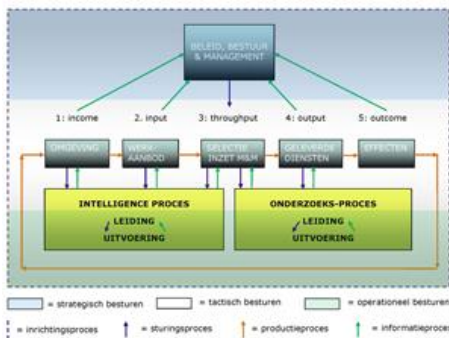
BELEID, BESTUUR & MANAGEMENT

1: income

2. input

3: throughput

4: output

5: outcome

OMGEVING

WERK-AANBOD

SELECTIE INZET M&M

GELEVERDE DIENSTEN

EFFECTEN

INTELLIGENCE PROCES

LEIDING

UITVOERING

ONDERZOEKS-PROCES

LEIDING

UITVOERING

= strategisch besturen

= tactisch besturen

= operationeel besturen

= inrichtingsproces

= sturingsproces

= productieproces

= informatieproces